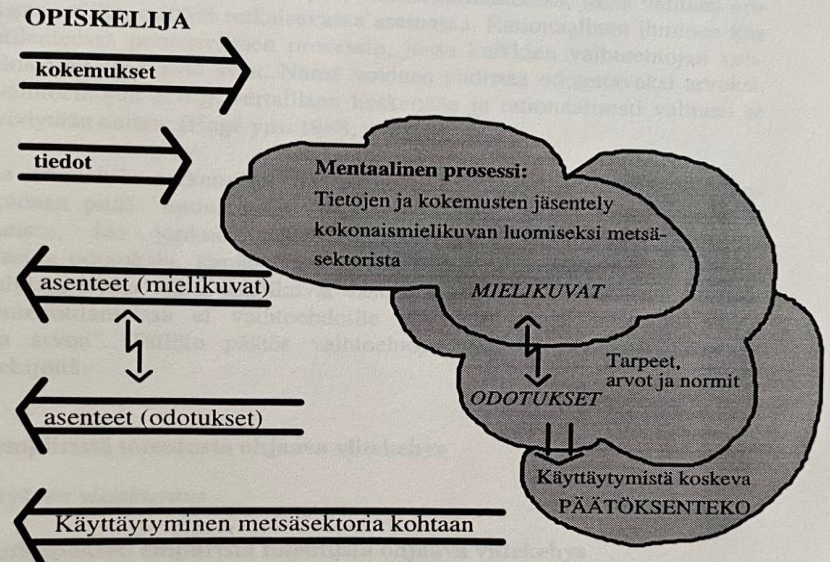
OPISKELIJA

kokemukset

tiedot

asenteet (mielikuvat)

asenteet (odotukset)

Käyttäytyminen metsäsektoria kohtaan

Mentaalinen prosessi:
Tietojen ja kokemusten jäsentely kokonaismielikuvan luomiseksi metsäsektorista

MIELIKUVAT

ODOTUKSET

Tarpeet, arvot ja normit

Käyttäytymistä koskeva PÄÄTÖKSENTEKO